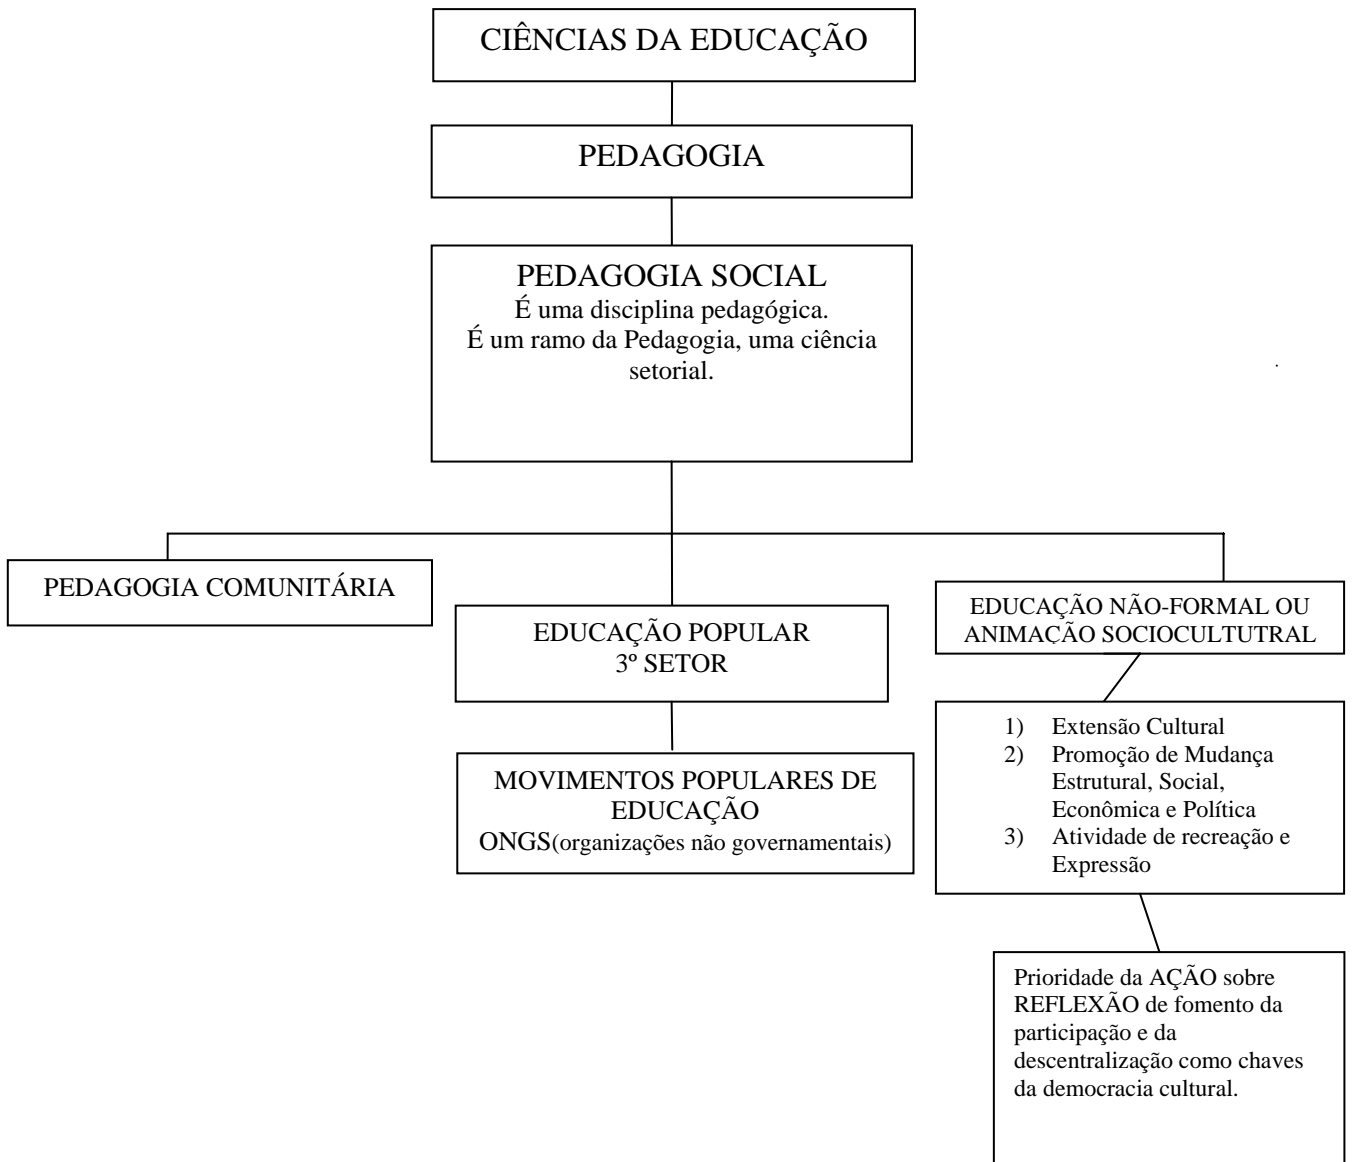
CIÊNCIAS DA EDUCAÇÃO

PEDAGOGIA

PEDAGOGIA SOCIAL
É uma disciplina pedagógica.
É um ramo da Pedagogia, uma ciência setorial.

PEDAGOGIA COMUNITÁRIA

EDUCAÇÃO POPULAR
3º SETOR

MOVIMENTOS POPULARES DE EDUCAÇÃO
ONGS(organizações não governamentais)

EDUCAÇÃO NÃO-FORMAL OU ANIMAÇÃO SOCIOCULTUTRAL

1) Extensão Cultural
2) Promoção de Mudança Estrutural, Social, Econômica e Política
3) Atividade de recreação e Expressão

Prioridade da AÇÃO sobre REFLEXÃO de fomento da participação e da descentralização como chaves da democracia cultural.